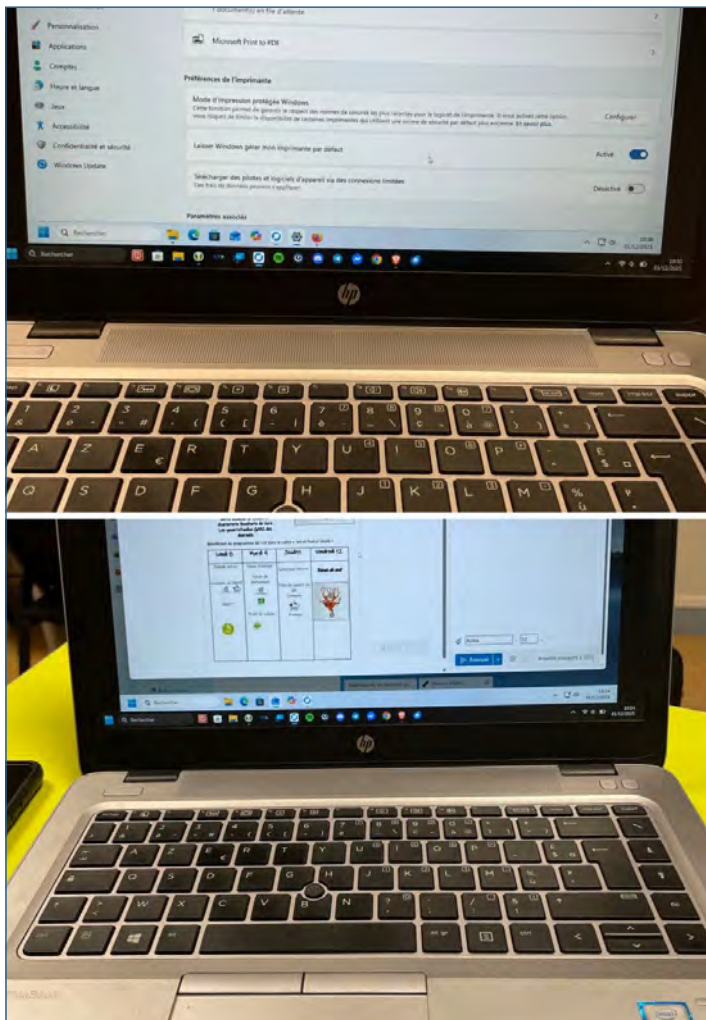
Personnalisation
Applications
Comptes
Heure et langue
Jeux
Accessibilité
Confidentialité et sécurité
Windows Update

1 document(s) en file d'attente

Microsoft Print to PDF

Préférences de l'imprimante

Mode d'impression protégée Windows
Cette fonction permet de garantir le respect des normes de sécurité les plus récentes pour le logiciel de l'imprimante. Si vous activez cette option, vous risquez de limiter la disponibilité de certaines imprimantes qui utilisent une norme de sécurité par défaut plus ancienne. En savoir plus.
Configurer

Laisser Windows gérer mon imprimante par défaut
Activé

Télécharger des pilotes et logiciels d'appareil via des connexions limitées
Des frais de données peuvent s'appliquer.
Désactivé

Paramètres associés

Rechercher

Rechercher

hp

| Lundi 9 | Mardi 10 | Jeudi 11 | Vendredi 12 |
|---|---|---|---|
| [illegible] | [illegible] | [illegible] | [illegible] |

Annuler

Rechercher

hp